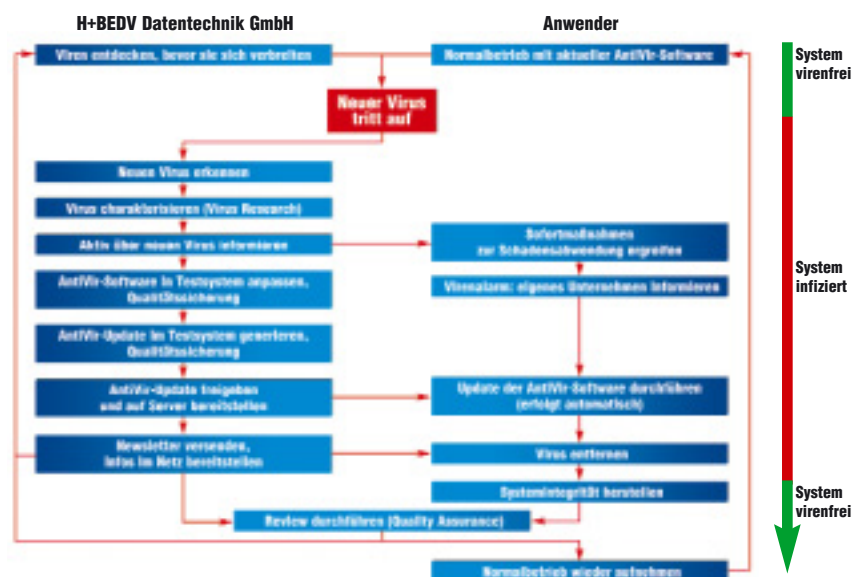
H+BEDV Datentechnik GmbH

Anwender

Viren entdecken, bevor sie sich verbreiten

Normalbetrieb mit aktueller AntiVir-Software

System virenfrei

Neuer Virus tritt auf

Neuen Virus erkennen

Virus charakterisieren (Virus Research)

Aktiv über neuen Virus informieren

Sofortmaßnahmen zur Schadensabwendung ergreifen

System infiziert

AntiVir-Software in Testsystem anpassen, Qualitätssicherung

Virenalarm: eigenes Unternehmen informieren

AntiVir-Update im Testsystem generieren, Qualitätssicherung

AntiVir-Update freigeben und auf Server bereitstellen

Update der AntiVir-Software durchführen (erfolgt automatisch)

Newsletter versenden, Infos im Netz bereitstellen

Virus entfernen

Systemintegrität herstellen

System virenfrei

Review durchführen (Quality Assurance)

Normalbetrieb wieder aufnehmen